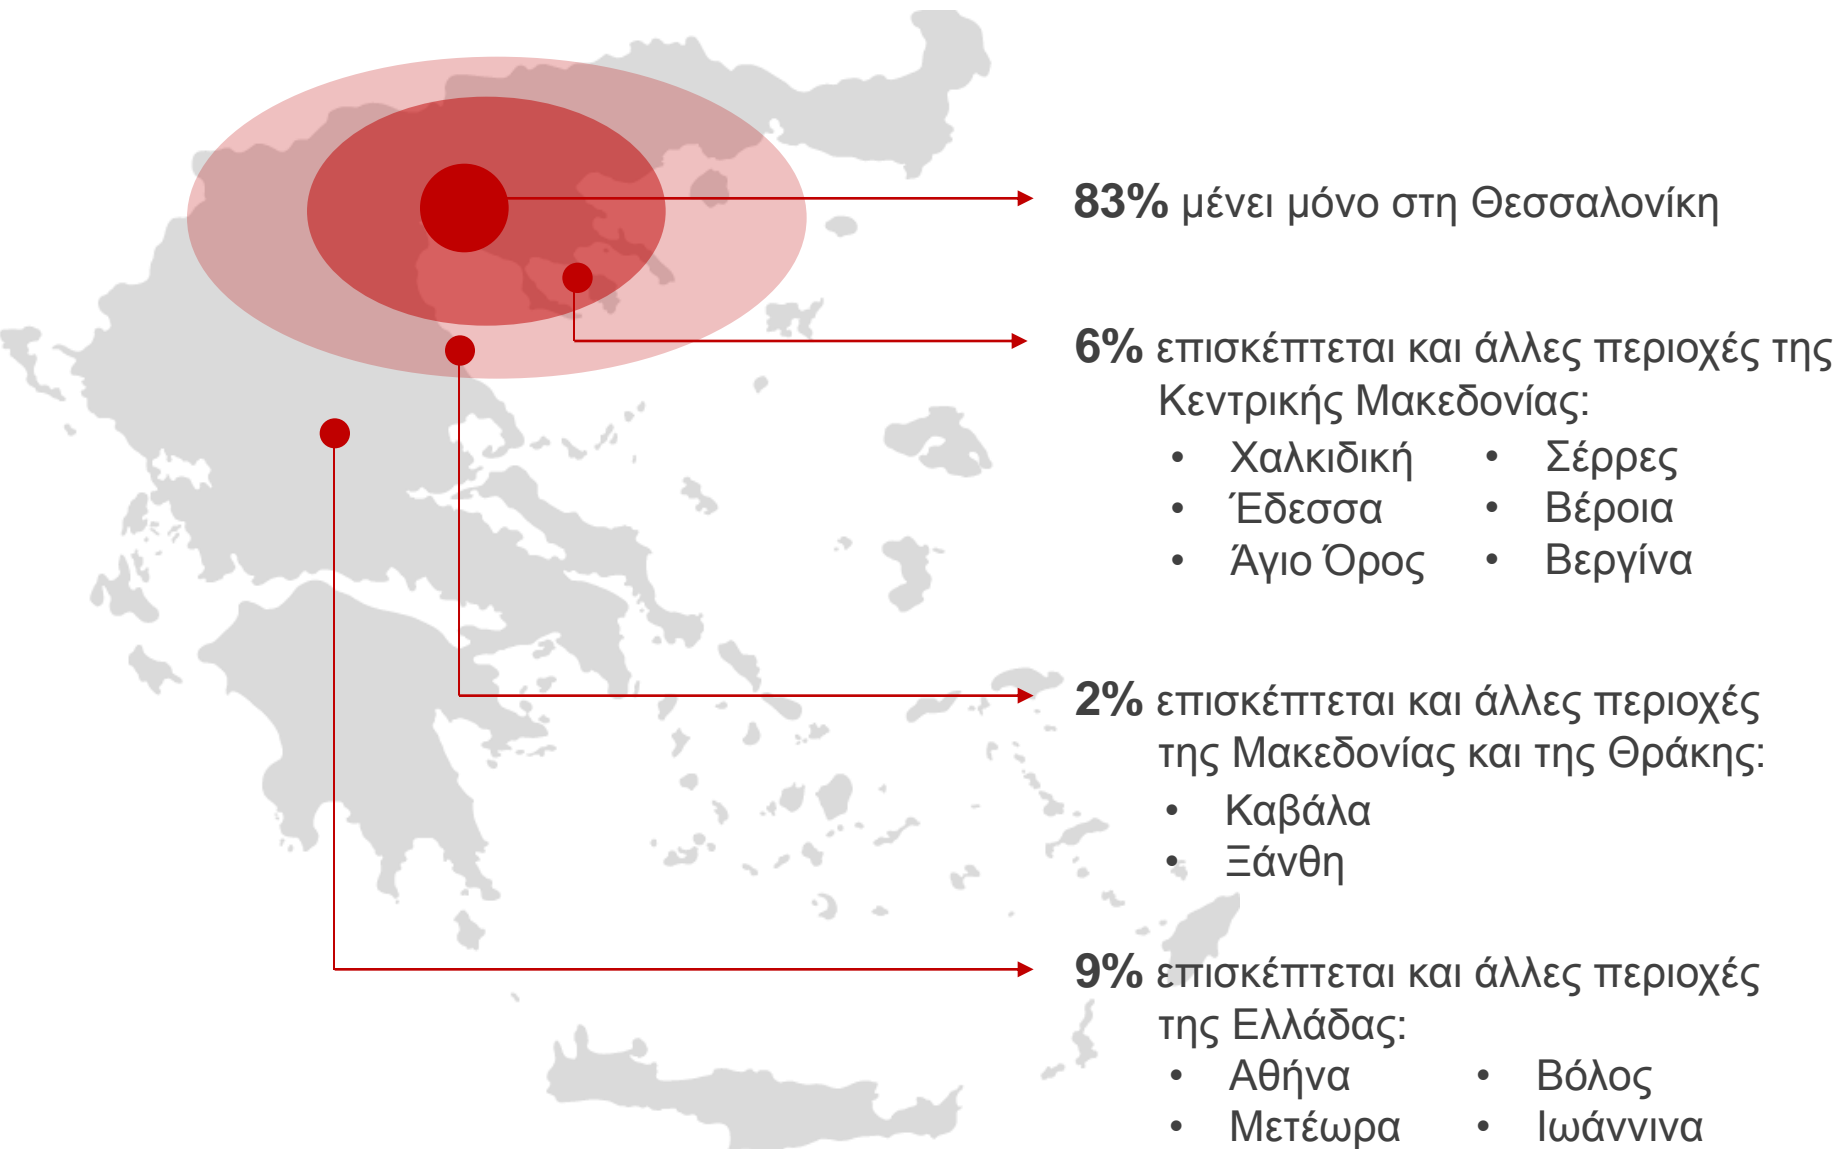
**83%** μένει μόνο στη Θεσσαλονίκη

**6%** επισκέπτεται και άλλες περιοχές της Κεντρικής Μακεδονίας:
- Χαλκιδική
- Σέρρες
- Έδεσσα
- Βέροια
- Άγιο Όρος
- Βεργίνα

**2%** επισκέπτεται και άλλες περιοχές της Μακεδονίας και της Θράκης:
- Καβάλα
- Ξάνθη

**9%** επισκέπτεται και άλλες περιοχές της Ελλάδας:
- Αθήνα
- Βόλος
- Μετέωρα
- Ιωάννινα